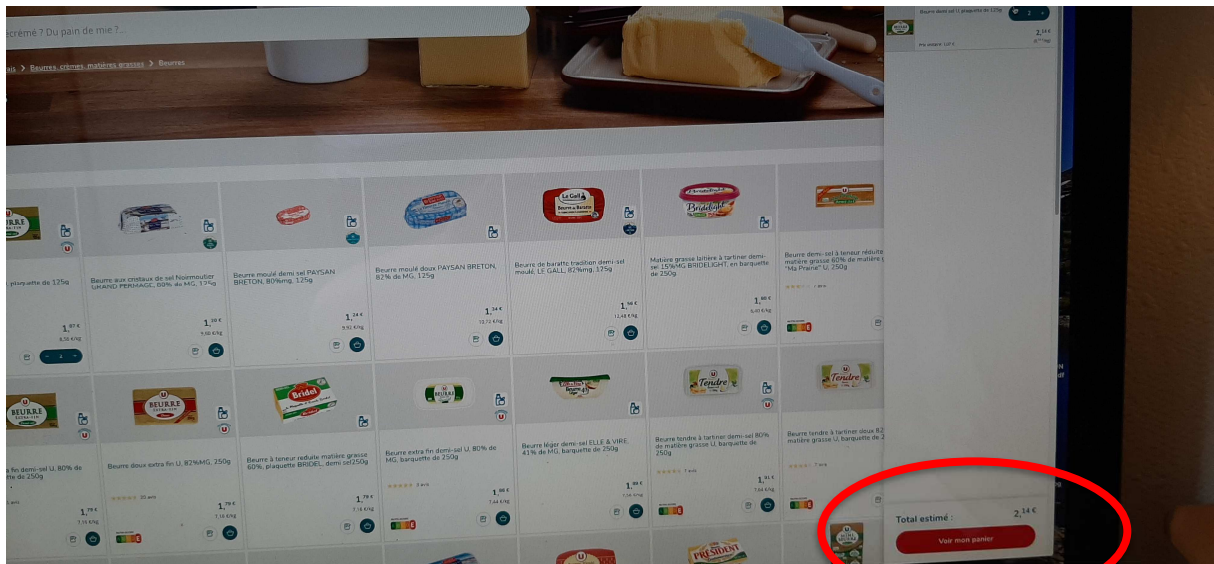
écrémé ? Du pain de mie ?...

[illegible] > Beurres, crèmes, matières grasses > Beurres

Beurre demi-sel U, plaquette de 125g
2
2,14 €

Total estimé : 2,14 €
Voir mon panier

, plaquette de 125g
1,87 €
8,56 €/kg

Beurre aux cristaux de sel Noirmoutier GRAND FERMAGE, 80% de MG, 125g
1,20 €
9,60 €/kg

Beurre moulé demi sel PAYSAN BRETON, 80%mg, 125g
1,24 €
9,92 €/kg

Beurre moulé doux PAYSAN BRETON, 82% de MG, 125g
1,34 €
10,72 €/kg

Beurre de baratte tradition demi-sel moulé, LE GALL, 82%mg, 175g
1,96 €
12,48 €/kg

Matière grasse laitière à tartiner demi-sel 15%MG BRIDELIGHT, en barquette de 250g
1,60 €
6,40 €/kg

Beurre demi-sel à teneur réduite matière grasse 60% de matière g "Ma Prairie" U, 250g

fin demi-sel U, 80% de de 250g
1,79 €
7,16 €/kg

Beurre doux extra fin U, 82%MG, 250g
1,79 €
7,16 €/kg

Beurre à teneur reduite matière grasse 60%, plaquette BRIDEL, demi sel250g
1,79 €
7,16 €/kg

Beurre extra fin demi-sel U, 80% de MG, barquette de 250g
1,86 €
7,44 €/kg

Beurre léger demi-sel ELLE & VIRE, 41% de MG, barquette de 250g
1,99 €
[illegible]

Beurre tendre à tartiner demi-sel 80% de matière grasse U, barquette de 250g
1,91 €
7,64 €/kg

Beurre tendre à tartiner doux 82 matière grasse U, barquette de 2